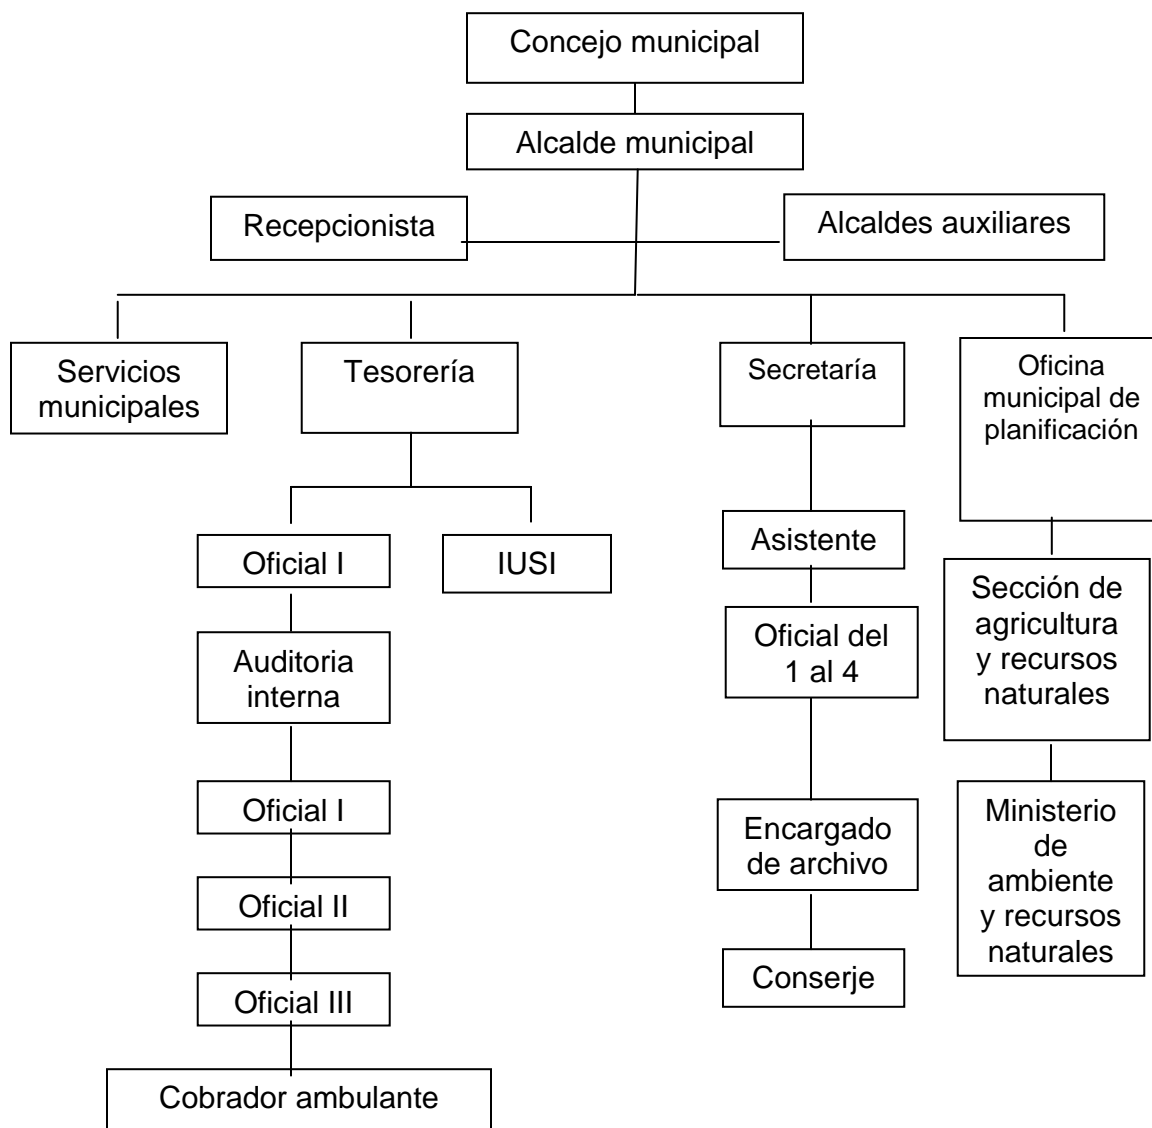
Concejo municipal

Alcalde municipal

Recepcionista

Alcaldes auxiliares

Servicios municipales

Tesorería

Secretaría

Oficina municipal de planificación

Oficial I

IUSI

Auditoria interna

Oficial I

Oficial II

Oficial III

Cobrador ambulante

Asistente

Oficial del 1 al 4

Encargado de archivo

Conserje

Sección de agricultura y recursos naturales

Ministerio de ambiente y recursos naturales